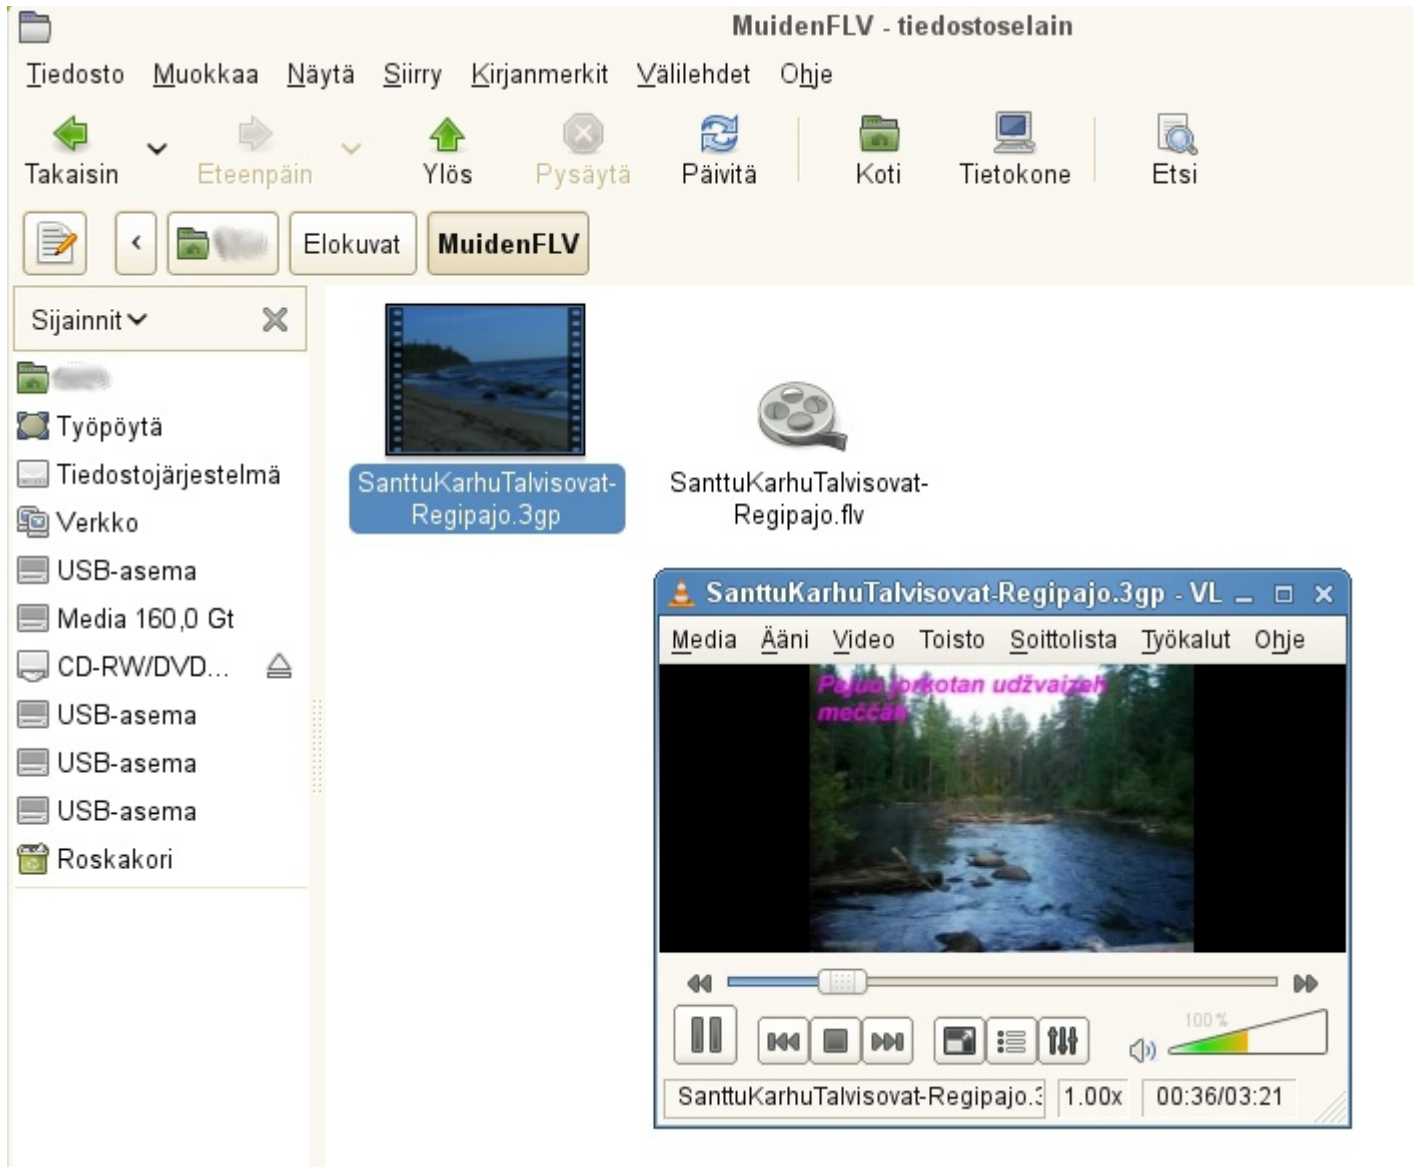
MuidenFLV - tiedostoselain

Tiedosto Muokkaa Näytä Siirry Kirjanmerkit Välilehdet Ohje

Takaisin Eteenpäin Ylös Pysäytä Päivitä Koti Tietokone Etsi

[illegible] Elokuvat MuidenFLV

Sijainnit

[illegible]
Työpöytä
Tiedostojärjestelmä
Verkko
USB-asema
Media 160,0 Gt
CD-RW/DVD...
USB-asema
USB-asema
USB-asema
Roskakori

SanttuKarhuTalvisovat-Regipajo.3gp

SanttuKarhuTalvisovat-Regipajo.flv

SanttuKarhuTalvisovat-Regipajo.3gp - VL

Media Ääni Video Toisto Soittolista Työkalut Ohje

Pajuo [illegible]otan udžvaizeh meččäh

100 %

SanttuKarhuTalvisovat-Regipajo.3 1.00x 00:36/03:21